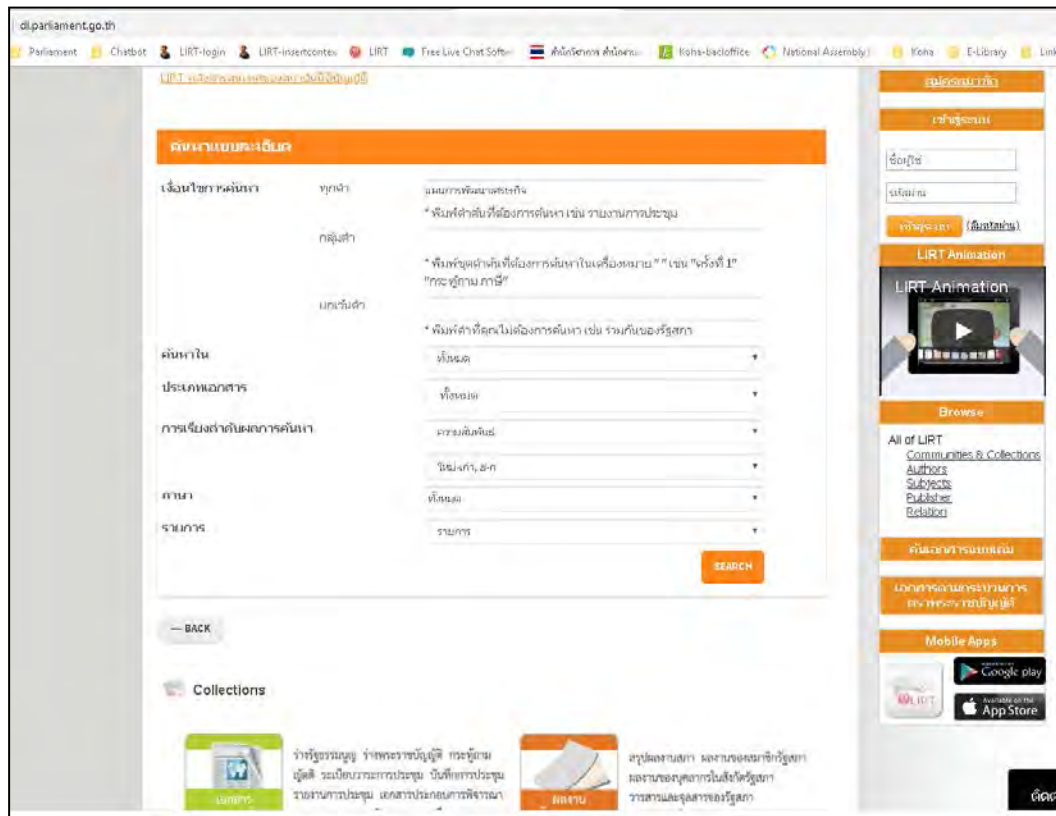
dl.parliament.go.th

Parliament | Chatbot | LIRT-login | LIRT-insertcontex | LIRT | Free Live Chat Softw | สำนักวิชาการ สำนักงาน | Koha-backoffice | National Assembly | Koha | E-Library | Link

LIRT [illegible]

ค้นหาแบบละเอียด

เงื่อนไขการค้นหา
ทุกคำ
แผนการพัฒนาเศรษฐกิจ
* พิมพ์คำค้นที่ต้องการค้นหา เช่น รายงานการประชุม

กลุ่มคำ
* พิมพ์ชุดคำค้นที่ต้องการค้นหาในเครื่องหมาย " " เช่น "ครั้งที่ 1" "กระทู้ถาม ภาษี"

ยกเว้นคำ
* พิมพ์คำที่คุณไม่ต้องการค้นหา เช่น ร่วมกันของรัฐสภา

ค้นหาใน
ทั้งหมด

ประเภทเอกสาร
ทั้งหมด

การเรียงลำดับผลการค้นหา
ความสัมพันธ์
ใหม่-เก่า, ฮ-ก

ภาษา
ทั้งหมด

รายการ
รายการ

SEARCH

— BACK

Collections

เอกสาร
ร่างรัฐธรรมนูญ ร่างพระราชบัญญัติ กระทู้ถาม ญัตติ ระเบียบวาระการประชุม บันทึกการประชุม รายงานการประชุม เอกสารประกอบการพิจารณา

ผลงาน
สรุปผลงานสภา ผลงานของสมาชิกรัฐสภา ผลงานของบุคลากรในสังกัดรัฐสภา วารสารและจุลสารของรัฐสภา

คู่มือการเข้าใช้

เข้าสู่ระบบ

ชื่อผู้ใช้
รหัสผ่าน
เข้าสู่ระบบ (ลืมรหัสผ่าน)

LIRT Animation
LIRT Animation

Browse
All of LIRT
Communities & Collections
Authors
Subjects
Publisher
Relation

ค้นเอกสารแบบเต็ม

เอกสารตามกระบวนการตราพระราชบัญญัติ

Mobile Apps
LIRT
Google play
App Store

ติดต่อ